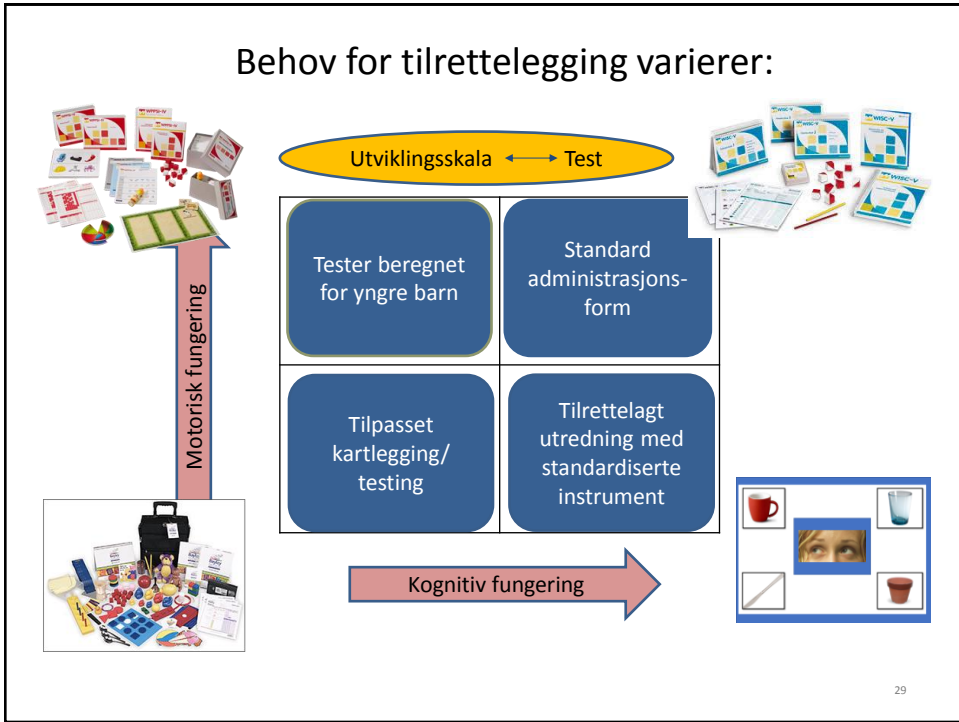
Behov for tilrettelegging varierer:

Utviklingsskala ⟷ Test

| Tester beregnet for yngre barn | Standard administrasjonsform |
|---|---|
| Tilpasset kartlegging/ testing | Tilrettelagt utredning med standardiserte instrument |

Motorisk fungering

Kognitiv fungering

WPPSI-IV

WISC-V

29